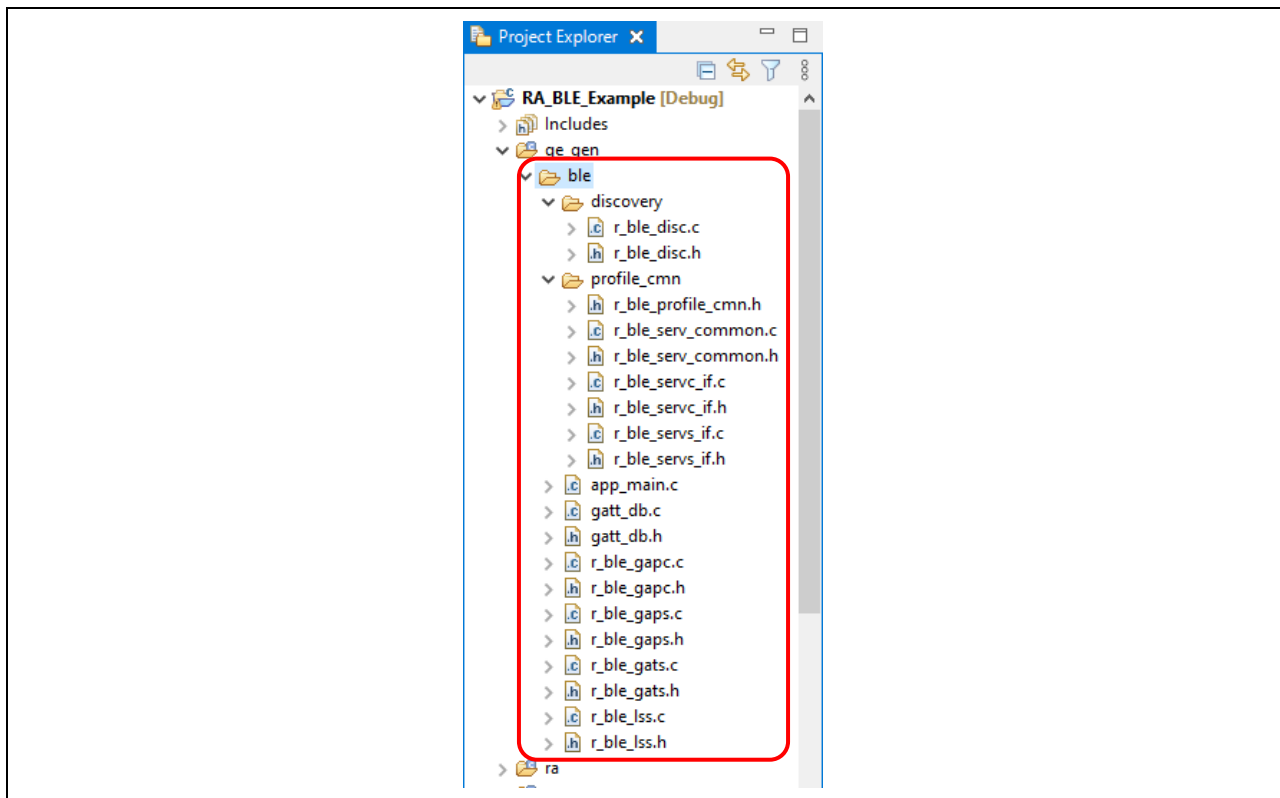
Project Explorer

RA_BLE_Example [Debug]
Includes
qe_gen
ble
discovery
r_ble_disc.c
r_ble_disc.h
profile_cmn
r_ble_profile_cmn.h
r_ble_serv_common.c
r_ble_serv_common.h
r_ble_servc_if.c
r_ble_servc_if.h
r_ble_servs_if.c
r_ble_servs_if.h
app_main.c
gatt_db.c
gatt_db.h
r_ble_gapc.c
r_ble_gapc.h
r_ble_gaps.c
r_ble_gaps.h
r_ble_gats.c
r_ble_gats.h
r_ble_lss.c
r_ble_lss.h
ra